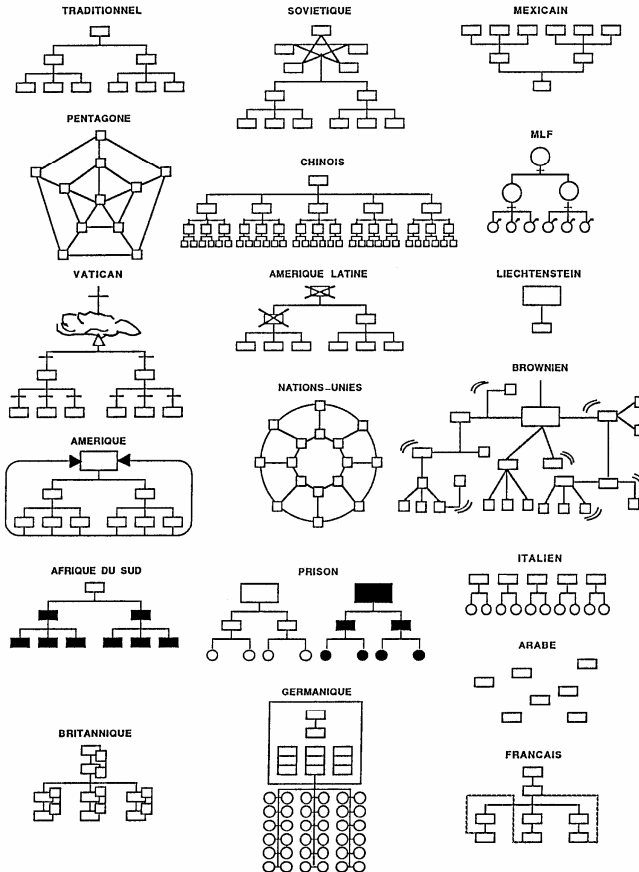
TRADITIONNEL

SOVIETIQUE

MEXICAIN

PENTAGONE

CHINOIS

MLF

VATICAN

AMERIQUE LATINE

LIECHTENSTEIN

NATIONS-UNIES

BROWNIEN

AMERIQUE

AFRIQUE DU SUD

PRISON

ITALIEN

ARABE

GERMANIQUE

BRITANNIQUE

FRANCAIS